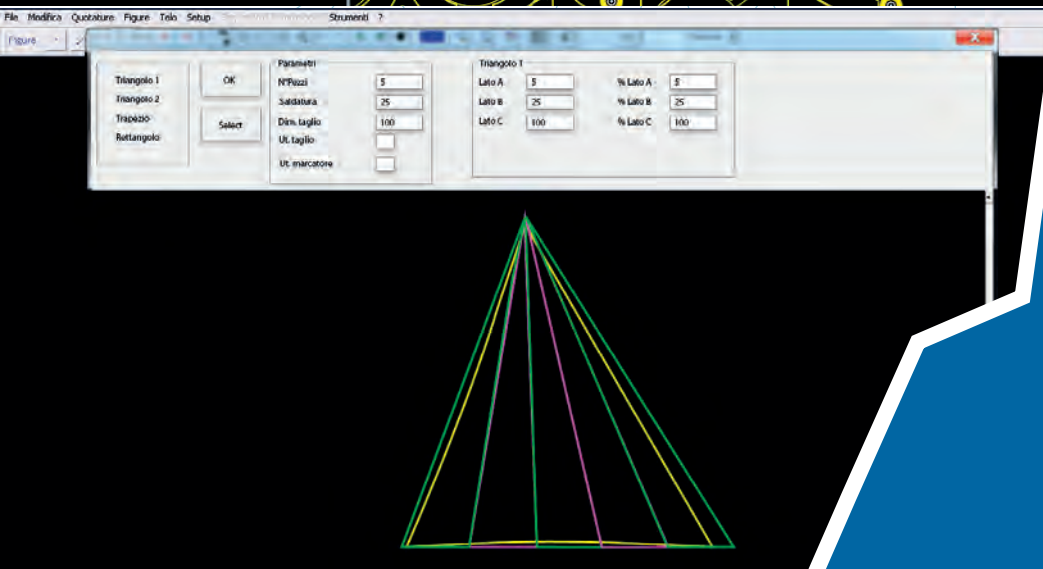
File Modifica Quotature Figure Telo Setup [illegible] Strumenti ?

Figure

Triangolo 1
Triangolo 2
Trapezio
Rettangolo

OK

Select

Parametri
N°Pezzi 5
Saldatura 25
Dim. taglio 100
Ut. taglio
Ut. marcatore

Triangolo 1
Lato A 5
Lato B 25
Lato C 100
% Lato A 5
% Lato B 25
% Lato C 100